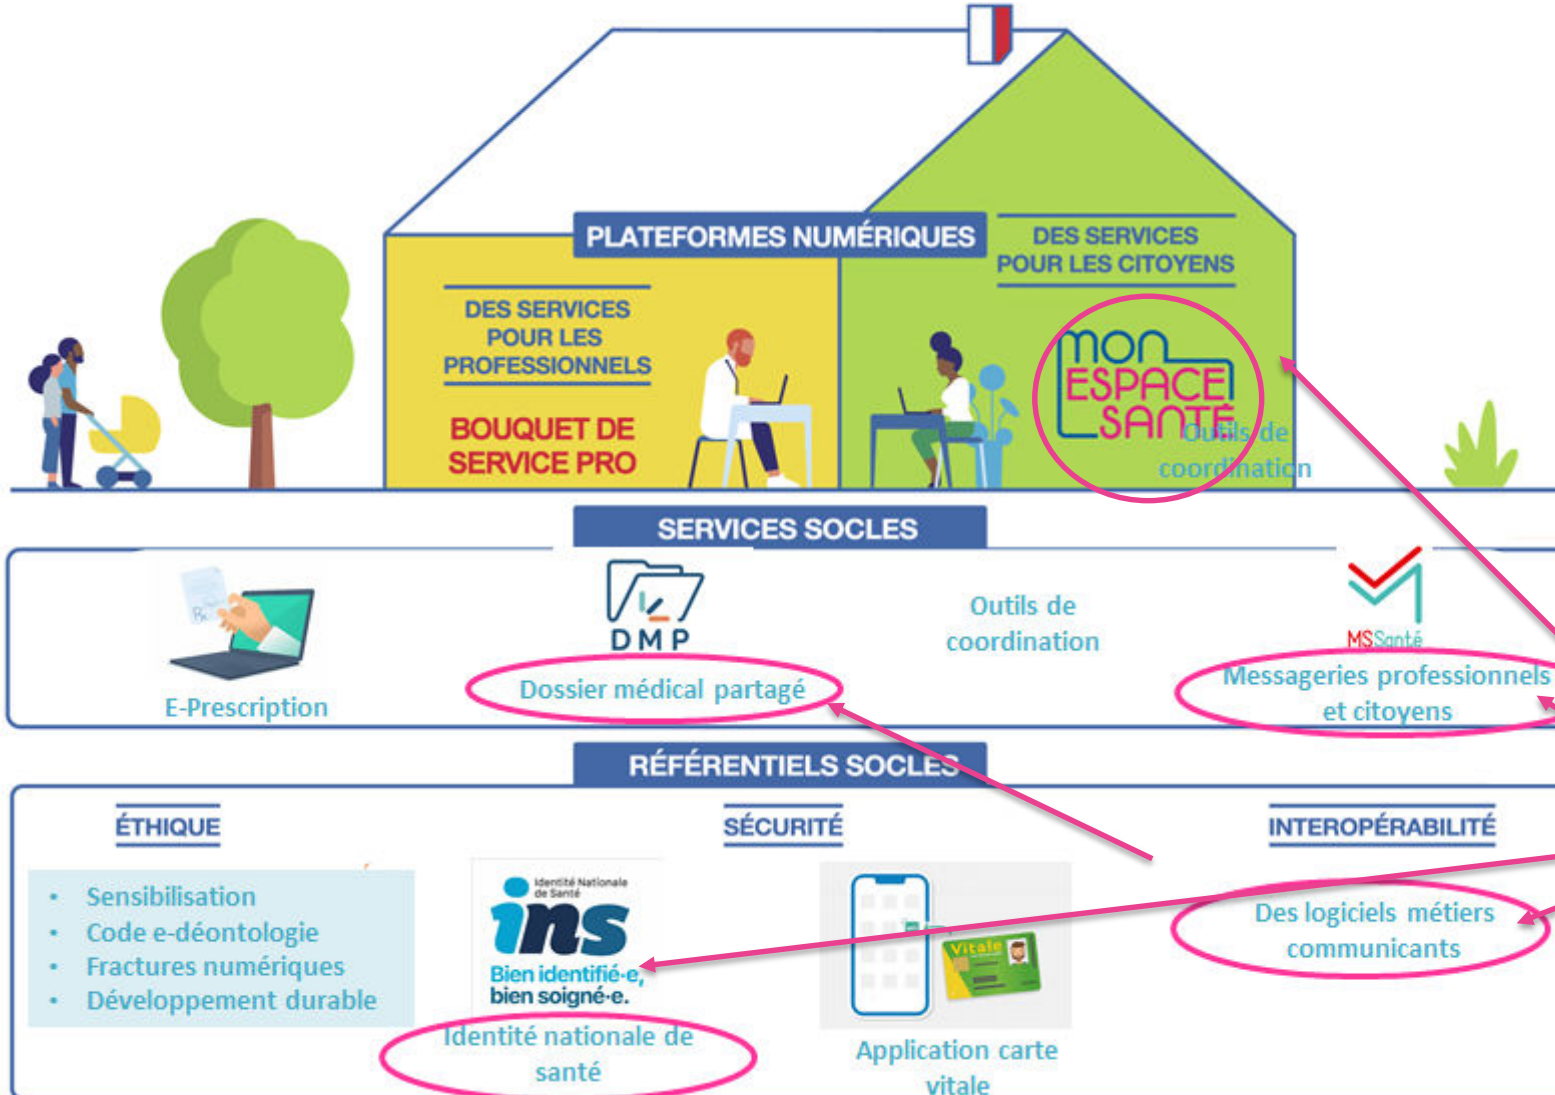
PLATEFORMES NUMÉRIQUES

DES SERVICES POUR LES CITOYENS

DES SERVICES POUR LES PROFESSIONNELS

BOUQUET DE SERVICE PRO

mon ESPACE SANTÉ

Outils de coordination

SERVICES SOCLES

E-Prescription

DMP

Dossier médical partagé

Outils de coordination

MSSanté

Messageries professionnels et citoyens

RÉFÉRENTIELS SOCLES

ÉTHIQUE

- Sensibilisation
- Code e-déontologie
- Fractures numériques
- Développement durable

SÉCURITÉ

Identité Nationale de Santé

ins

Bien identifié·e, bien soigné·e.

Identité nationale de santé

Vitale

Application carte vitale

INTEROPÉRABILITÉ

Des logiciels métiers communicants